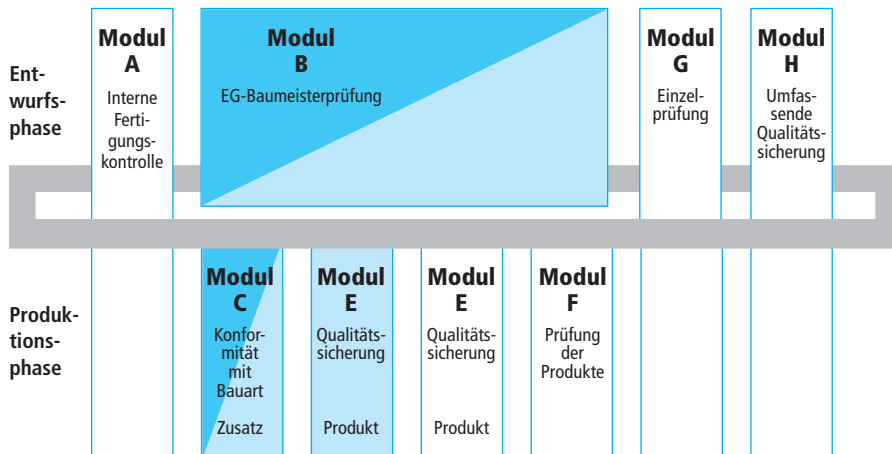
Entwurfsphase

Modul A
Interne Fertigungskontrolle

Modul B
EG-Baumeisterprüfung

Modul G
Einzelprüfung

Modul H
Umfassende Qualitätssicherung

Produktionsphase

Modul C
Konformität mit Bauart
Zusatz

Modul E
Qualitätssicherung
Produkt

Modul E
Qualitätssicherung
Produkt

Modul F
Prüfung der Produkte